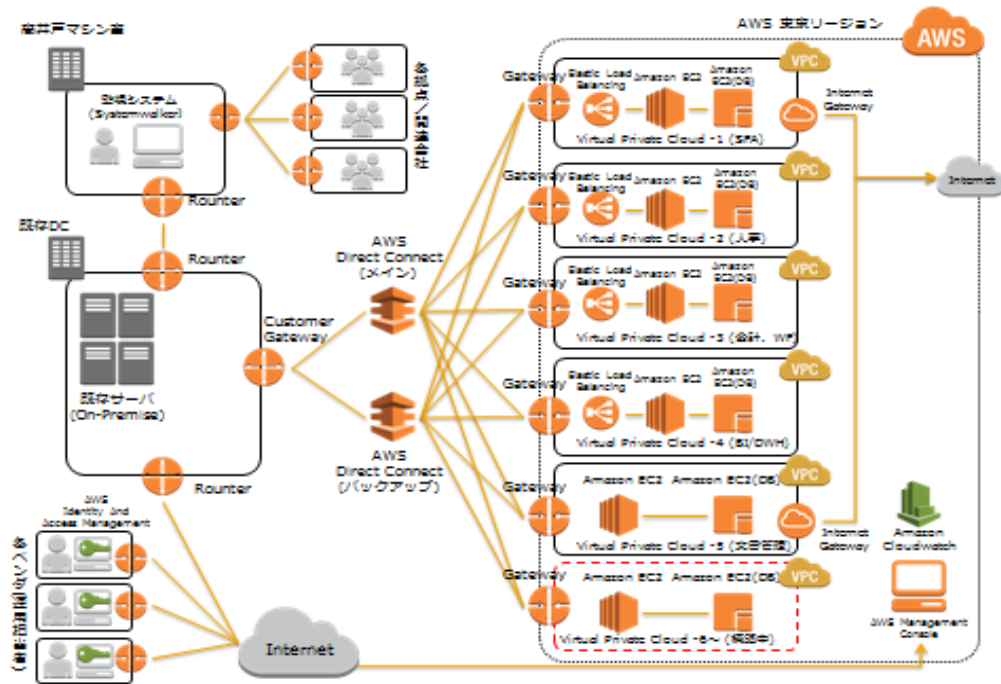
AWS 東京リージョン

AWS

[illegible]マシン室

監視システム
(Systemwalker)

Rounter

各拠点/関連会社

既存DC

Router

既存サーバ
(On-Premise)

Rounter

Customer Gateway

AWS
Direct Connect
(メイン)

AWS
Direct Connect
(バックアップ)

Gateway

Elastic Load Balancing
Amazon EC2
Amazon EC2(DB)
VPC
Virtual Private Cloud -1 (SFA)

Internet Gateway

Internet

Gateway
Elastic Load Balancing
Amazon EC2
Amazon EC2(DB)
VPC
Virtual Private Cloud -2 (人事)

Gateway
Elastic Load Balancing
Amazon EC2
Amazon EC2(DB)
VPC
Virtual Private Cloud -3 (会計、WF)

Gateway
Elastic Load Balancing
Amazon EC2
Amazon EC2(DB)
VPC
Virtual Private Cloud -4 (BI/DWH)

Gateway
Amazon EC2
Amazon EC2(DB)
VPC
Virtual Private Cloud -5 (文書管理)

Internet Gateway

Amazon Cloudwatch

Gateway
Amazon EC2
Amazon EC2(DB)
VPC
Virtual Private Cloud -6~ (構築中)

AWS Management Console

AWS
Identity and
Access Management

(情報システム部)

Internet